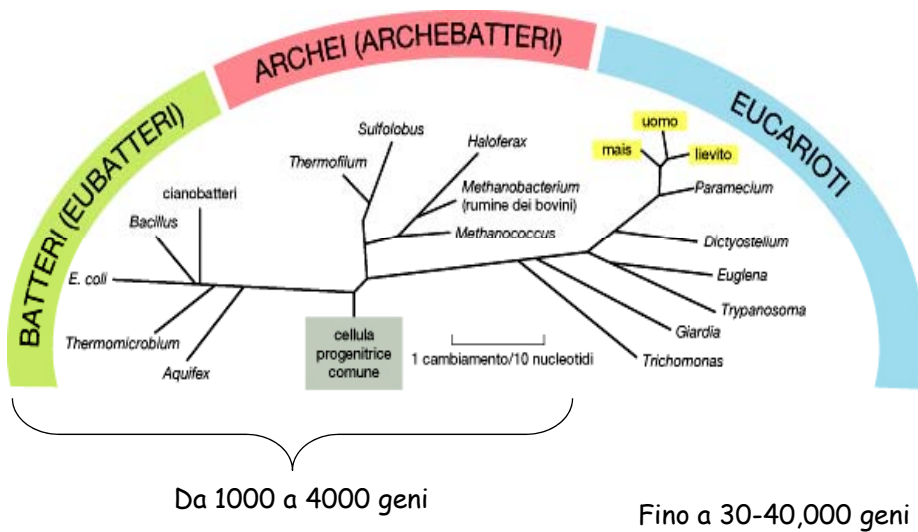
BATTERI (EUBATTERI)

ARCHEI (ARCHEBATTERI)

EUCARIOTI

cianobatteri

Bacillus

E. coli

Thermomicrobium

Aquifex

Thermofilum

Sulfolobus

Haloferax

Methanobacterium (rumine dei bovini)

Methanococcus

cellula progenitrice comune

1 cambiamento/10 nucleotidi

uomo

mais

lievito

Paramecium

Dictyostelium

Euglena

Trypanosoma

Giardia

Trichomonas

Da 1000 a 4000 geni

Fino a 30-40,000 geni